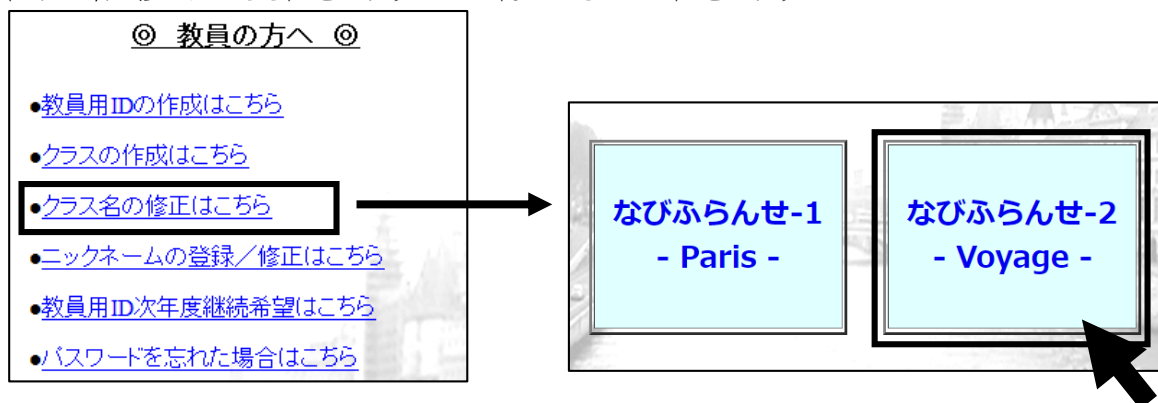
◎ 教員の方へ ◎

●教員用IDの作成はこちら

●クラスの作成はこちら

●クラス名の修正はこちら

●ニックネームの登録／修正はこちら

●教員用ID次年度継続希望はこちら

●パスワードを忘れた場合はこちら

なびふらんせ-1
- Paris -

なびふらんせ-2
- Voyage -